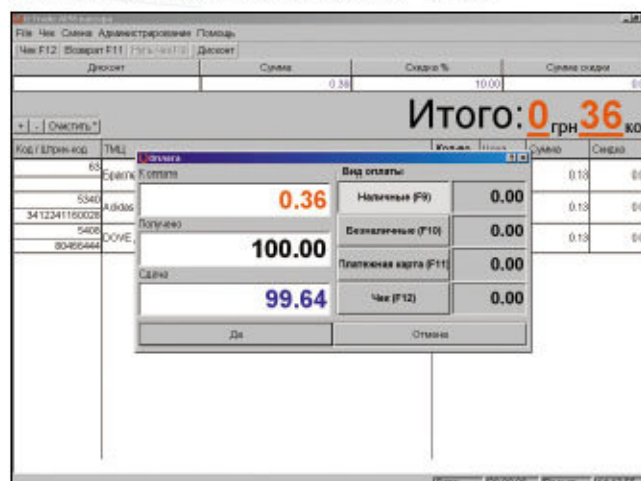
File Чек Смена Администрирование Помощь

Чек F12 Возврат F11 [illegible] Дисконт

| Дисконт | Сумма | Скидка % | Сумма скидки |
|---|---|---|---|
| | 0.36 | 10.00 | |

+ - Очистить

Итого: 0 грн 36 ко

Код / Штрих-код ТМЦ Кол-во Цена Сумма Скидка

65 Бракте
5340 34122411160028 Adidas
5408 80466444 DOVE

0.13
0.13
0.13

Оплата

К оплате
0.36

Получено
100.00

Сдача
99.64

Вид оплаты:

Наличные (F9) 0.00
Безналичные (F10) 0.00
Платежная карта (F11) 0.00
Чек (F12) 0.00

Да Отмена